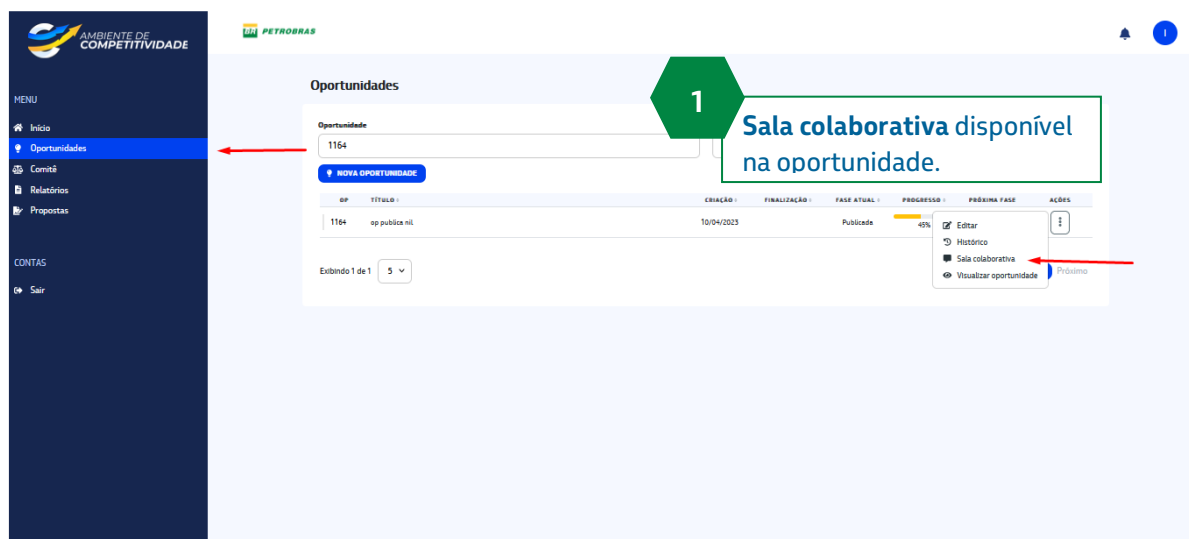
AMBIENTE DE
COMPETITIVIDADE

BR PETROBRAS

I

MENU

Início
Oportunidades
Comitê
Relatórios
Propostas

CONTAS

Sair

Oportunidades

1

**Sala colaborativa** disponível na oportunidade.

Oportunidade
1164

NOVA OPORTUNIDADE

| OP | TÍTULO | CRIAÇÃO | FINALIZAÇÃO | FASE ATUAL | PROGRESSO | PRÓXIMA FASE | AÇÕES |
|---|---|---|---|---|---|---|---|
| 1164 | op publica nil | 10/04/2023 | | Publicada | 45% | | ⋮ |

Editar
Histórico
Sala colaborativa
Visualizar oportunidade

Exibindo 1 de 1 5

Próximo